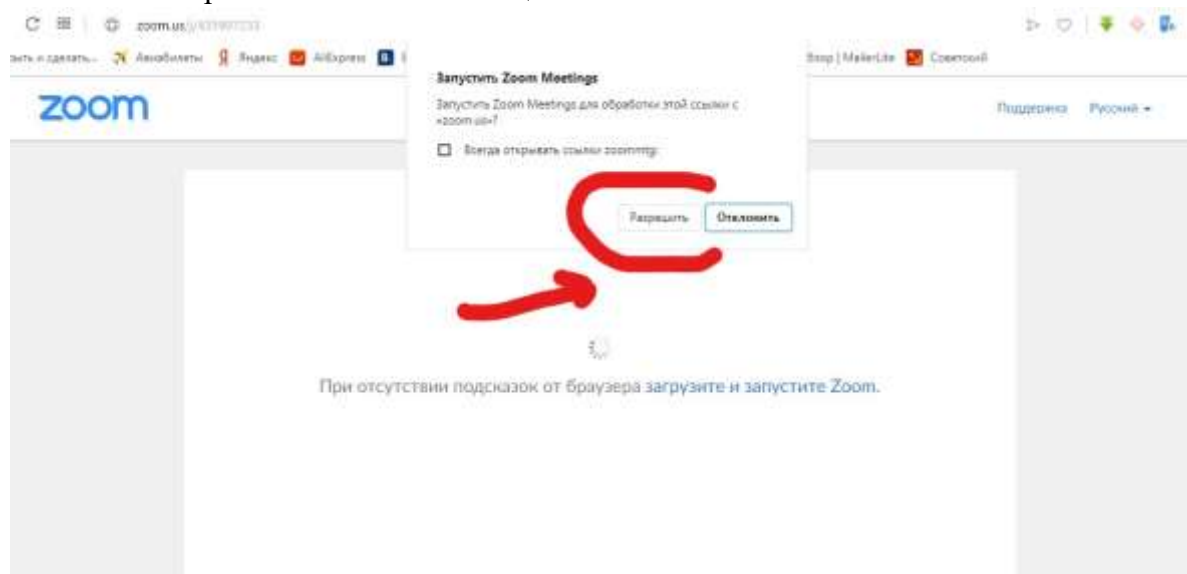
zoom.us/j/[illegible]

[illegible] Авиабилеты Яндекс AliExpress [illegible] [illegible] | MailerLite Советский

zoom

Запустить Zoom Meetings

Запустить Zoom Meetings для обработки этой ссылки с «zoom.us»?

Всегда открывать ссылки zoommtg

Разрешить Отклонить

Поддержка Русский ▾

При отсутствии подсказок от браузера загрузите и запустите Zoom.